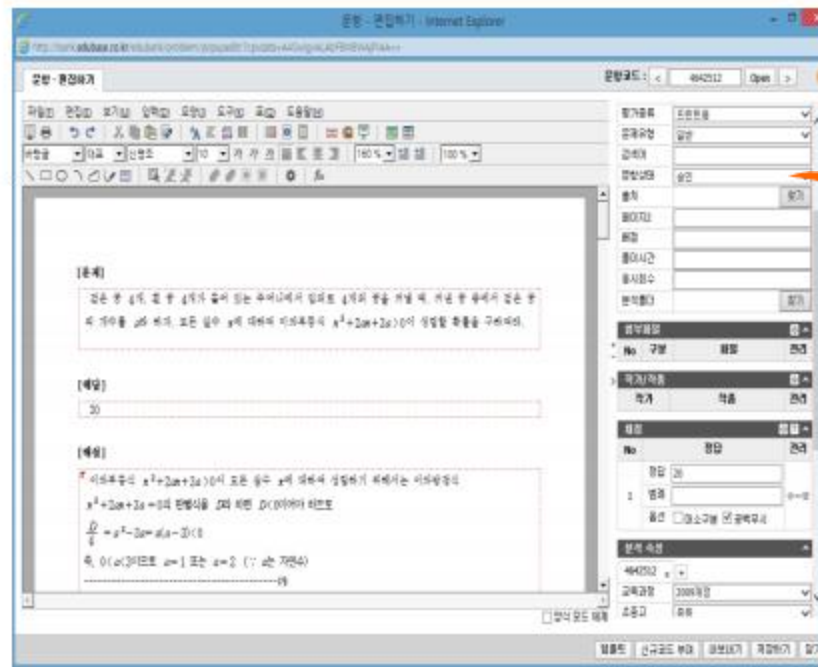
문항 - 편집하기 - Internet Explorer

http://bank.edubase.co.kr/edubank/problem/popupedit/?

문항 - 편집하기

문항코드 : < 4842512 Open >

파일(F) 편집(E) 보기(U) 입력(D) 모양(J) 도구(K) 표(B) 도움말(H)

바탕글 대표 신명조 10 160 % 100 %

[문제]

검은 공 4개, 흰 공 4개가 들어 있는 주머니에서 임의로 4개의 공을 꺼낼 때, 꺼낸 공 중에서 검은 공의 개수를 $a$라 하자. 모든 실수 $x$에 대하여 이차부등식 $x^2+2ax+2a>0$이 성립할 확률을 구하여라.

[해답]

35

[해설]

이차부등식 $x^2+2ax+2a>0$이 모든 실수 $x$에 대하여 성립하기 위해서는 이차방정식 $x^2+2ax+2a=0$의 판별식을 $D$라 하면 $D<0$이어야 하므로

$\frac{D}{4}=a^2-2a=a(a-2)<0$

즉, $0<a<2$이므로 $a=1$ 또는 $a=2$ (∵ $a$는 자연수)

------------------------------------------(i)

□정시 모드 해제

평가종류 드랜젼트
문제유형 일반
검색어
영상상태 승인
출처 찾기
페이지
원점
풀이시간
응시점수
분석지문 찾기

첨부파일
No 구분 파일 관리

작가/작품
작가 작품 관리

정답
No 정답 관리
정답 35
1 범위
옵션 □대소구별 ☑공백무시

분석 속성
4842512
교육과정 2009개정
초중고 중등

저장 신규코드 부여 미리보기 재정하기 닫기